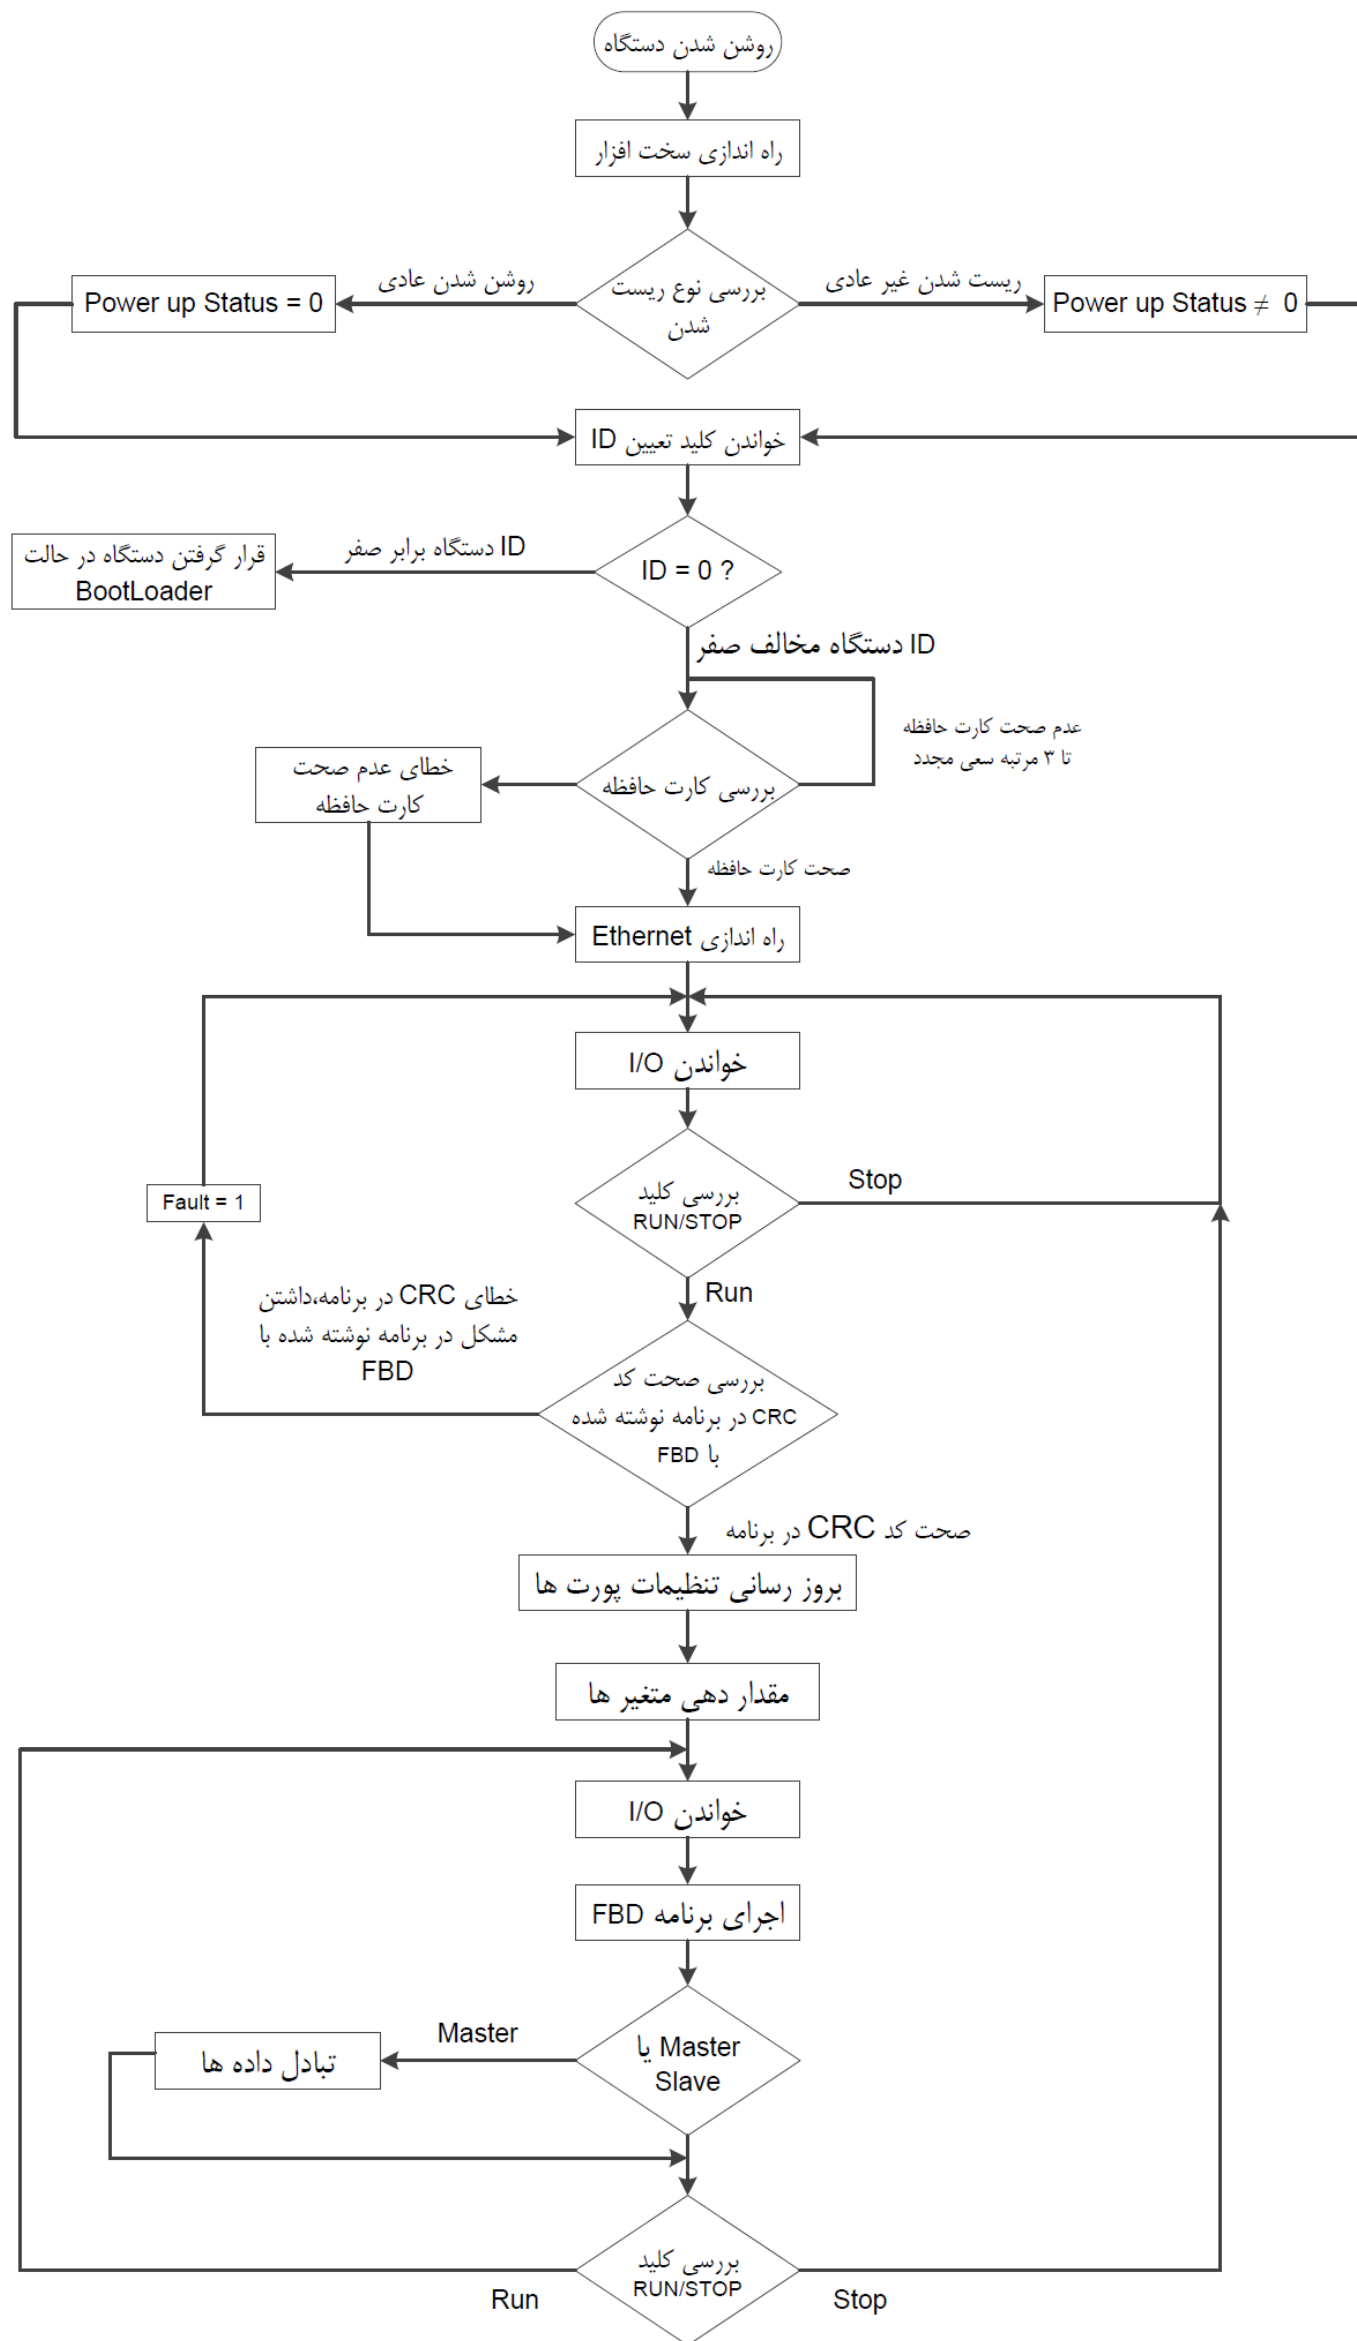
روشن شدن دستگاه

راه اندازی سخت افزار

بررسی نوع ریست شدن

روشن شدن عادی

Power up Status = 0

ریست شدن غیر عادی

Power up Status $\neq$ 0

خواندن کلید تعیین ID

ID = 0 ?

ID دستگاه برابر صفر

قرار گرفتن دستگاه در حالت BootLoader

ID دستگاه مخالف صفر

عدم صحت کارت حافظه تا ۳ مرتبه سعی مجدد

بررسی کارت حافظه

خطای عدم صحت کارت حافظه

صحت کارت حافظه

راه اندازی Ethernet

خواندن I/O

بررسی کلید RUN/STOP

Stop

Fault = 1

Run

خطای CRC در برنامه،داشتن مشکل در برنامه نوشته شده با FBD

بررسی صحت کد CRC در برنامه نوشته شده با FBD

صحت کد CRC در برنامه

بروز رسانی تنظیمات پورت ها

مقدار دهی متغیر ها

خواندن I/O

اجرای برنامه FBD

Master

تبادل داده ها

Master یا Slave

بررسی کلید RUN/STOP

Run

Stop